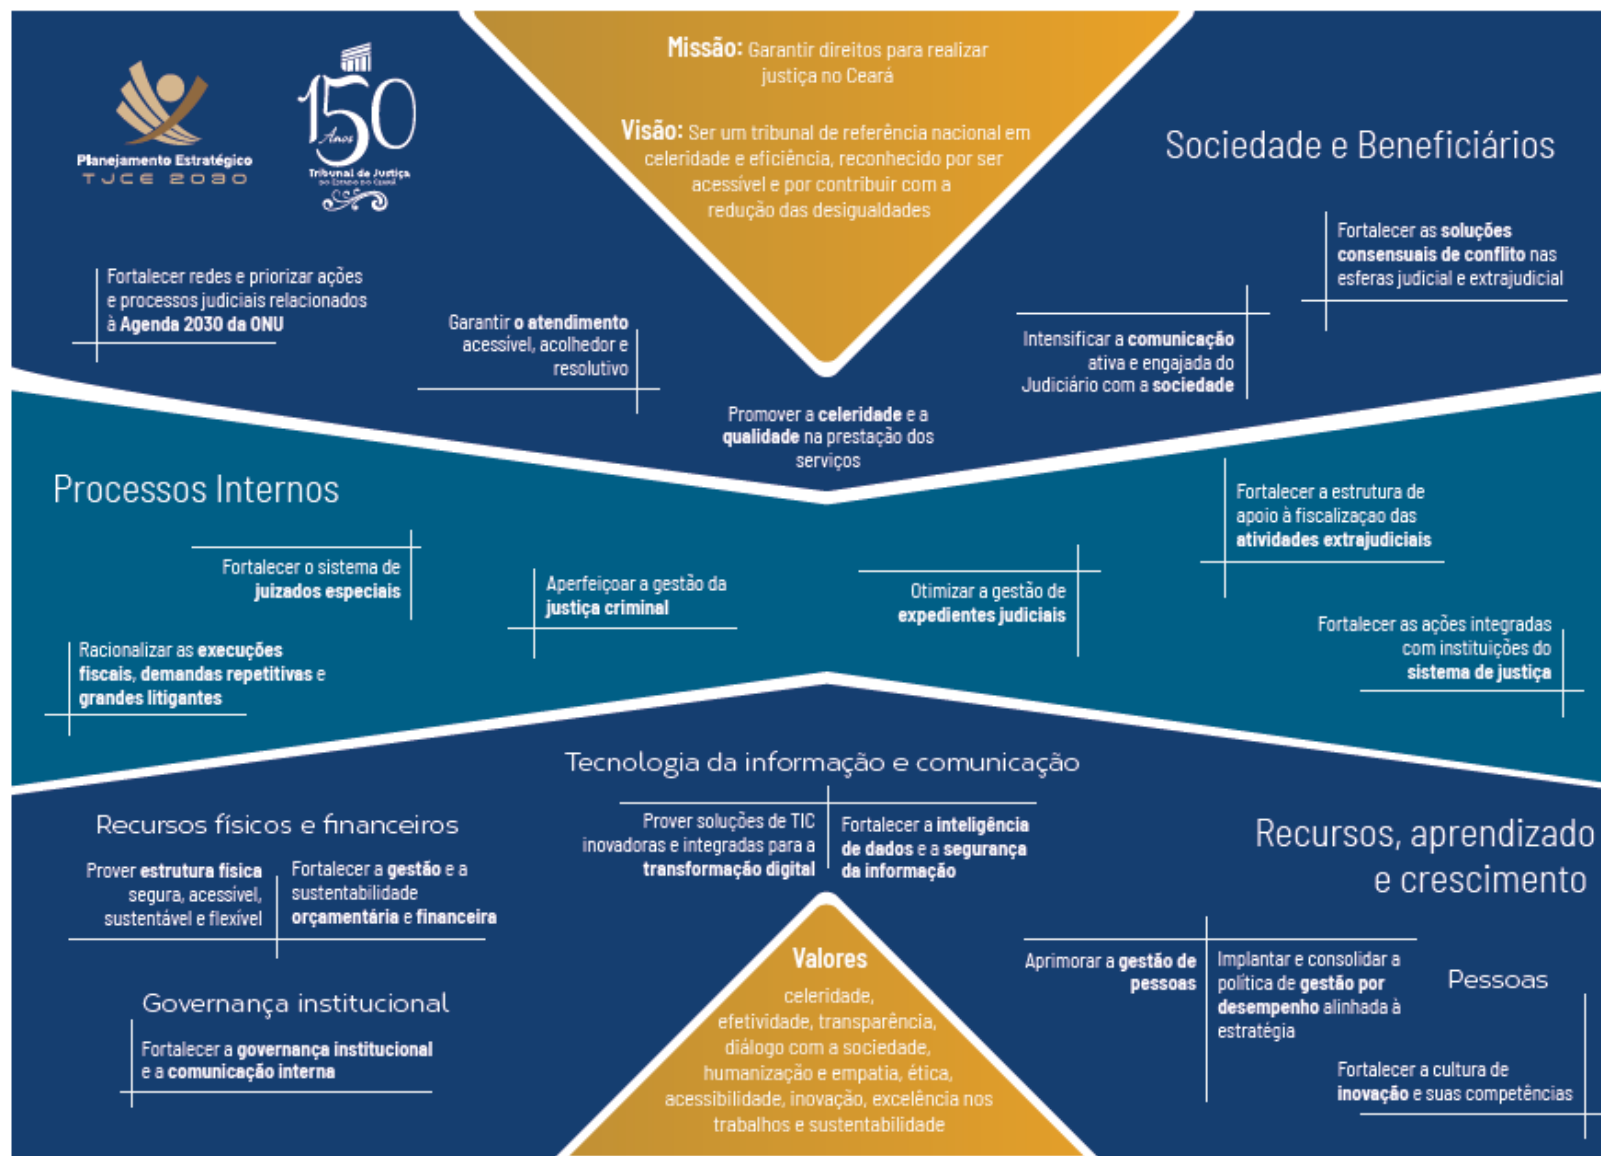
Planejamento Estratégico
TJCE 2030

150 Anos
Tribunal de Justiça do Estado do Ceará

Missão: Garantir direitos para realizar justiça no Ceará

Visão: Ser um tribunal de referência nacional em celeridade e eficiência, reconhecido por ser acessível e por contribuir com a redução das desigualdades

Sociedade e Beneficiários

Fortalecer redes e priorizar ações e processos judiciais relacionados à Agenda 2030 da ONU

Garantir o atendimento acessível, acolhedor e resolutivo

Promover a celeridade e a qualidade na prestação dos serviços

Intensificar a comunicação ativa e engajada do Judiciário com a sociedade

Fortalecer as soluções consensuais de conflito nas esferas judicial e extrajudicial

Processos Internos

Fortalecer o sistema de juizados especiais

Racionalizar as execuções fiscais, demandas repetitivas e grandes litigantes

Aperfeiçoar a gestão da justiça criminal

Otimizar a gestão de expedientes judiciais

Fortalecer a estrutura de apoio à fiscalização das atividades extrajudiciais

Fortalecer as ações integradas com instituições do sistema de justiça

Tecnologia da informação e comunicação

Prover soluções de TIC inovadoras e integradas para a transformação digital

Fortalecer a inteligência de dados e a segurança da informação

Recursos físicos e financeiros

Prover estrutura física segura, acessível, sustentável e flexível

Fortalecer a gestão e a sustentabilidade orçamentária e financeira

Governança institucional

Fortalecer a governança institucional e a comunicação interna

Recursos, aprendizado e crescimento

Aprimorar a gestão de pessoas

Implantar e consolidar a política de gestão por desempenho alinhada à estratégia

Pessoas

Fortalecer a cultura de inovação e suas competências

Valores
celeridade, efetividade, transparência, diálogo com a sociedade, humanização e empatia, ética, acessibilidade, inovação, excelência nos trabalhos e sustentabilidade